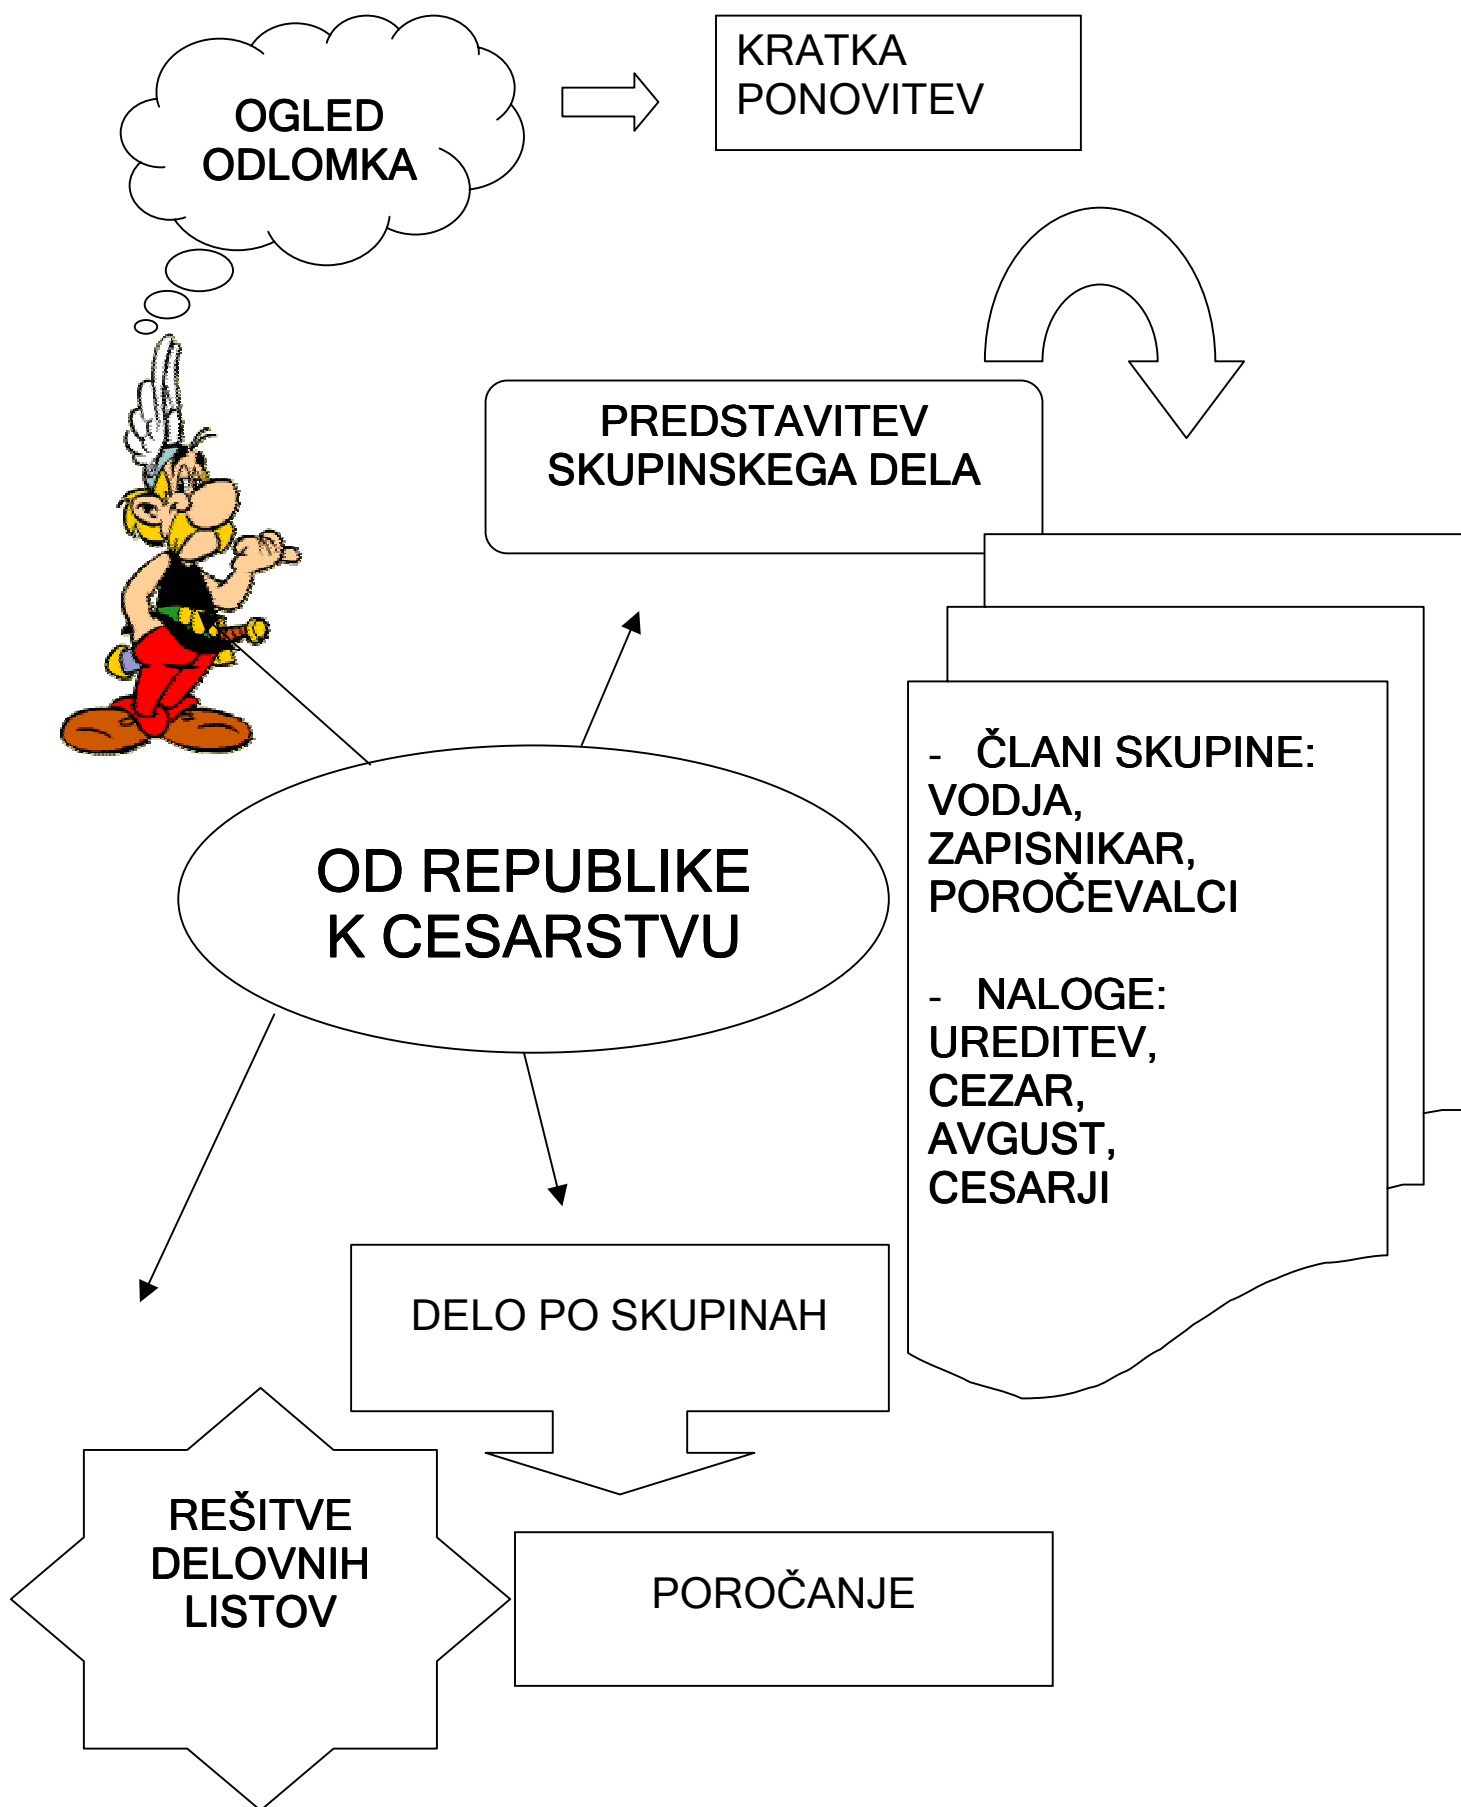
OGLED ODLOMKA

KRATKA PONOVITEV

PREDSTAVITEV SKUPINSKEGA DELA

- ČLANI SKUPINE: VODJA, ZAPISNIKAR, POROČEVALCI

- NALOGE: UREDITEV, CEZAR, AVGUST, CESARJI

OD REPUBLIKE K CESARSTVU

DELO PO SKUPINAH

REŠITVE DELOVNIH LISTOV

POROČANJE